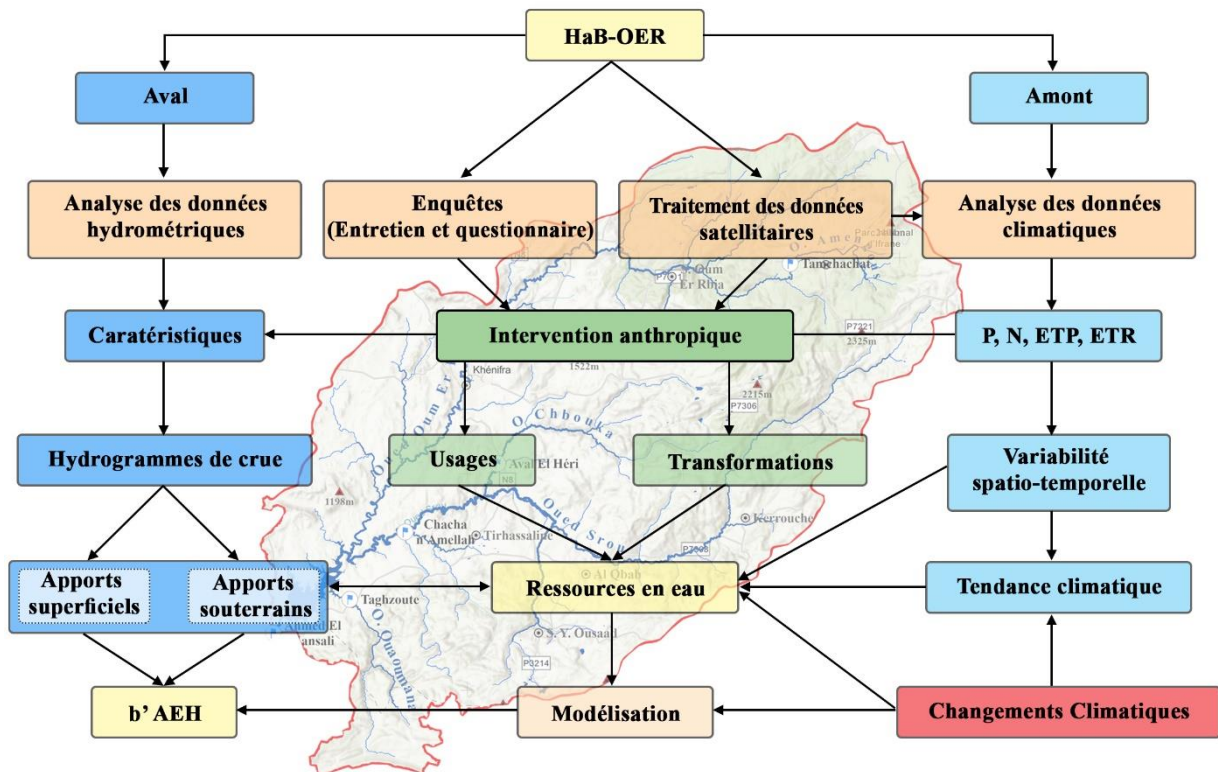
HaB-OER

Aval

Amont

Analyse des données hydrométriques

Enquêtes (Entretien et questionnaire)

Traitement des données satellitaires

Analyse des données climatiques

Caratéristiques

Intervention anthropique

P, N, ETP, ETR

Hydrogrammes de crue

Usages

Transformations

Variabilité spatio-temporelle

Apports superficiels

Apports souterrains

Ressources en eau

Tendance climatique

b' AEH

Modélisation

Changements Climatiques

Oum Er Rbia
Tamchachat
Parc National d'Ifrane
O. Amen
P7221
2325m
Khénifra
1522m
2215m
P7306
O. Chbouka
Oued Oum Er
Aval El Héri
N8
1198m
Oued Srou
Kerrouchen
Chacha n'Amellah
Tirhassaline
P7308
Al Qbab
Taghzoute
El ansali
O. Ouaoumana
S. Y. Ousaaid
P3214